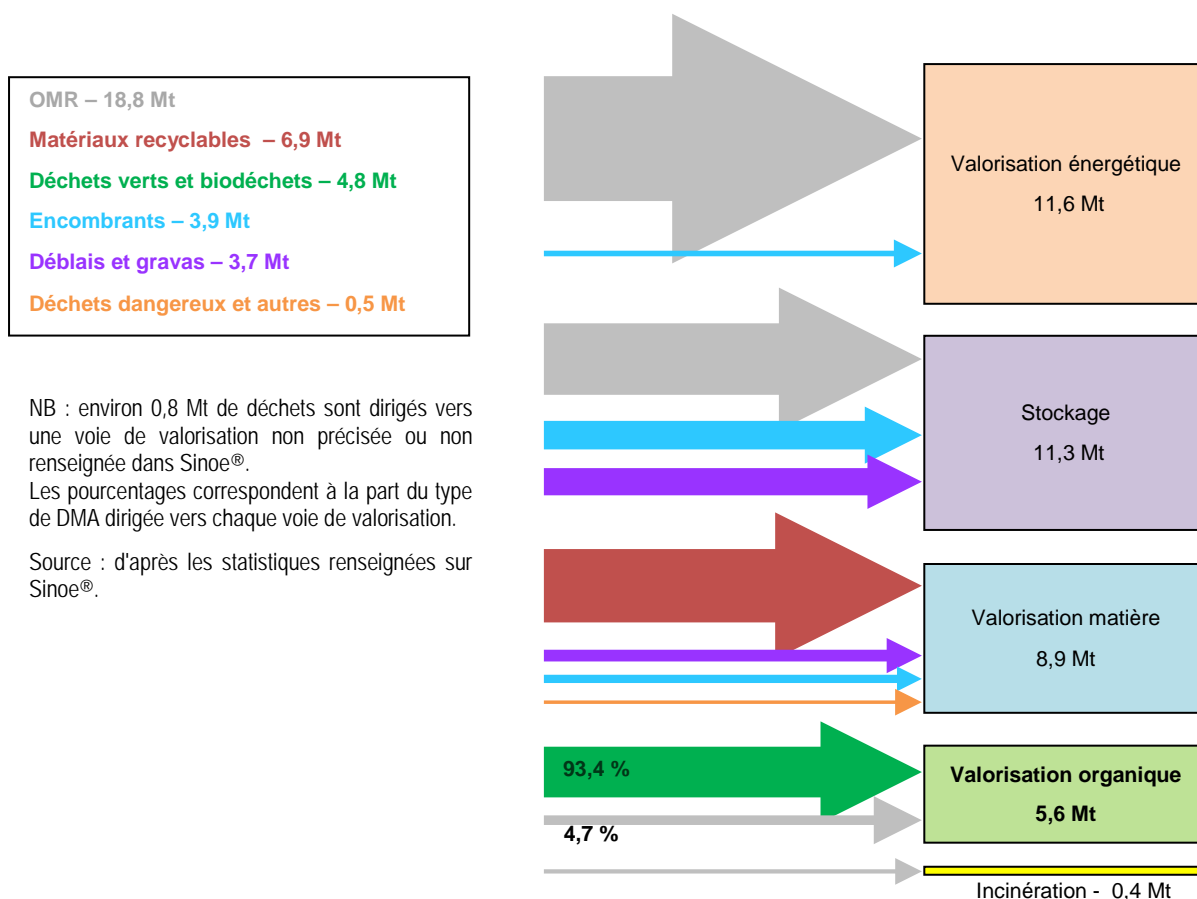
OMR – 18,8 Mt
Matériaux recyclables – 6,9 Mt
Déchets verts et biodéchets – 4,8 Mt
Encombrants – 3,9 Mt
Déblais et gravas – 3,7 Mt
Déchets dangereux et autres – 0,5 Mt

NB : environ 0,8 Mt de déchets sont dirigés vers une voie de valorisation non précisée ou non renseignée dans Sinoe®.
Les pourcentages correspondent à la part du type de DMA dirigée vers chaque voie de valorisation.

Source : d'après les statistiques renseignées sur Sinoe®.

Valorisation énergétique
11,6 Mt

Stockage
11,3 Mt

Valorisation matière
8,9 Mt

93,4 %

4,7 %

Valorisation organique
5,6 Mt

Incinération - 0,4 Mt